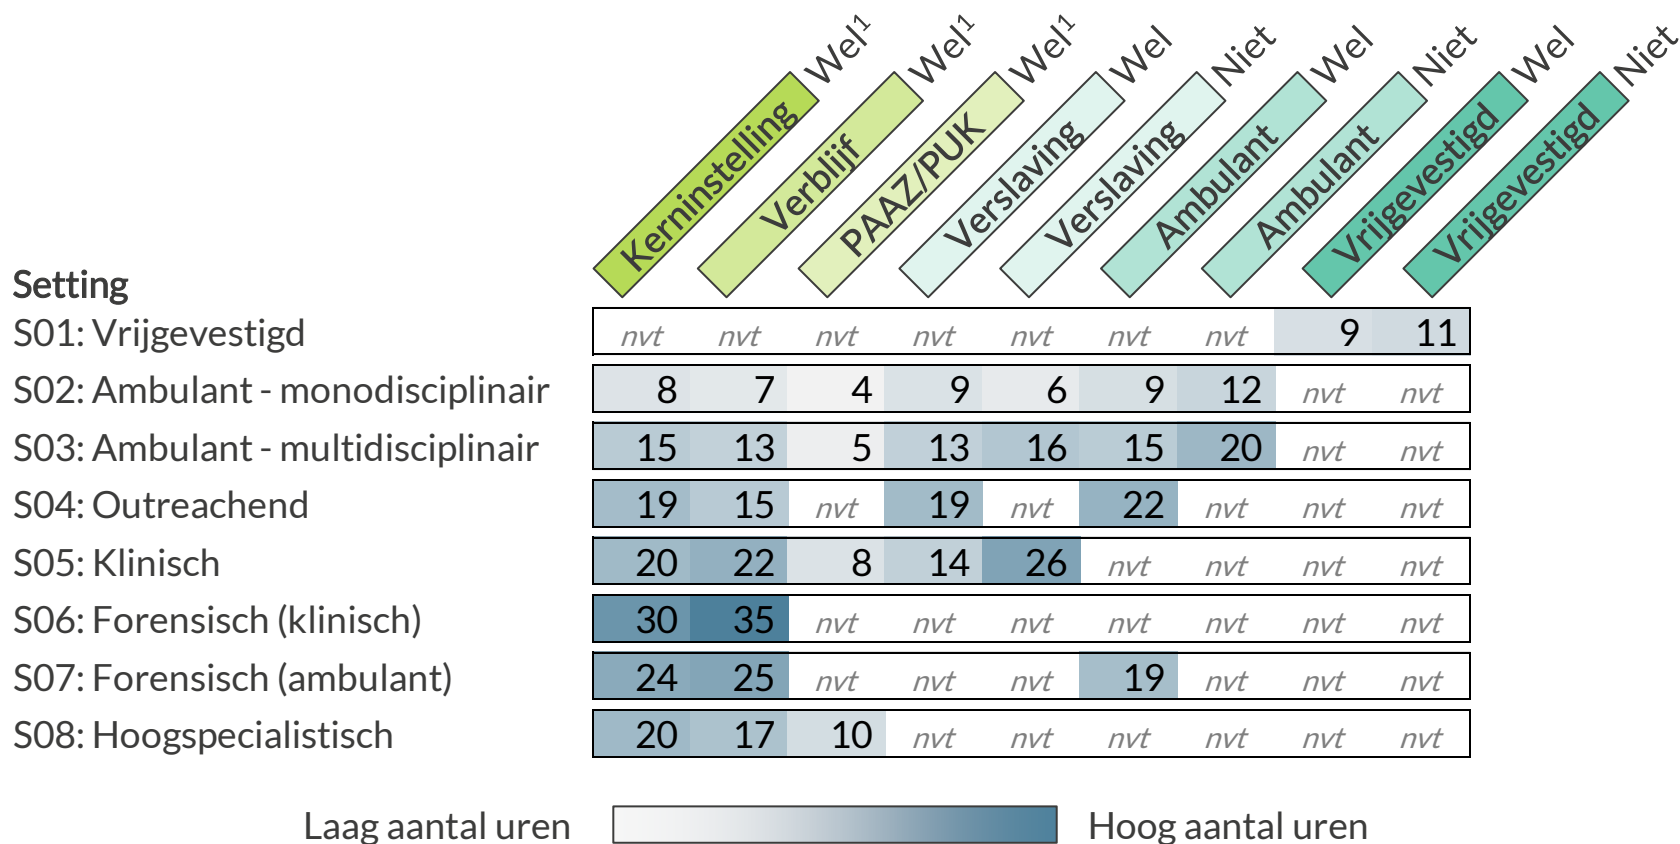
| Setting | Kerninstelling Wel$^1$ | Verblijf Wel$^1$ | PAAZ/PUK Wel$^1$ | Verslaving Wel | Verslaving Niet | Ambulant Wel | Ambulant Niet | Vrijgevestigd Wel | Vrijgevestigd Niet |
|---|---|---|---|---|---|---|---|---|---|
| S01: Vrijgevestigd | nvt | nvt | nvt | nvt | nvt | nvt | nvt | 9 | 11 |
| S02: Ambulant - monodisciplinair | 8 | 7 | 4 | 9 | 6 | 9 | 12 | nvt | nvt |
| S03: Ambulant - multidisciplinair | 15 | 13 | 5 | 13 | 16 | 15 | 20 | nvt | nvt |
| S04: Outreachend | 19 | 15 | nvt | 19 | nvt | 22 | nvt | nvt | nvt |
| S05: Klinisch | 20 | 22 | 8 | 14 | 26 | nvt | nvt | nvt | nvt |
| S06: Forensisch (klinisch) | 30 | 35 | nvt | nvt | nvt | nvt | nvt | nvt | nvt |
| S07: Forensisch (ambulant) | 24 | 25 | nvt | nvt | nvt | 19 | nvt | nvt | nvt |
| S08: Hoogspecialistisch | 20 | 17 | 10 | nvt | nvt | nvt | nvt | nvt | nvt |

Laag aantal uren Hoog aantal uren